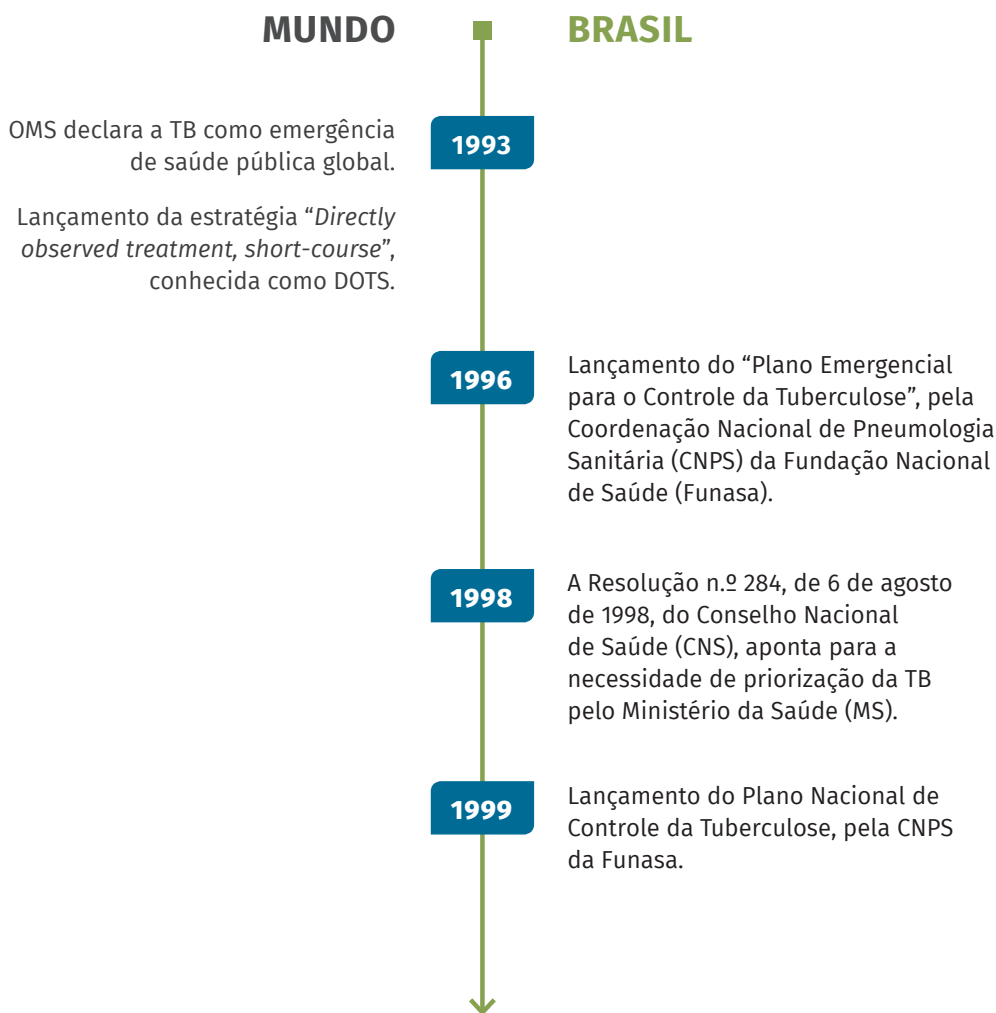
MUNDO

BRASIL

1993

OMS declara a TB como emergência de saúde pública global.

Lançamento da estratégia "*Directly observed treatment, short-course*", conhecida como DOTS.

1996

Lançamento do "Plano Emergencial para o Controle da Tuberculose", pela Coordenação Nacional de Pneumologia Sanitária (CNPS) da Fundação Nacional de Saúde (Funasa).

1998

A Resolução n.º 284, de 6 de agosto de 1998, do Conselho Nacional de Saúde (CNS), aponta para a necessidade de priorização da TB pelo Ministério da Saúde (MS).

1999

Lançamento do Plano Nacional de Controle da Tuberculose, pela CNPS da Funasa.